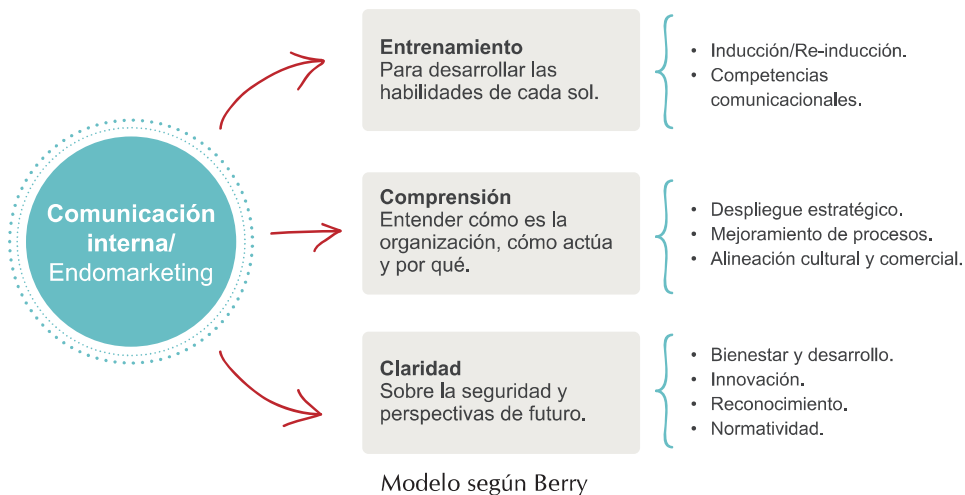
Comunicación interna/ Endomarketing

Entrenamiento
Para desarrollar las habilidades de cada sol.

• Inducción/Re-inducción.
• Competencias comunicacionales.

Comprensión
Entender cómo es la organización, cómo actúa y por qué.

• Despliegue estratégico.
• Mejoramiento de procesos.
• Alineación cultural y comercial.

Claridad
Sobre la seguridad y perspectivas de futuro.

• Bienestar y desarrollo.
• Innovación.
• Reconocimiento.
• Normatividad.

Modelo según Berry